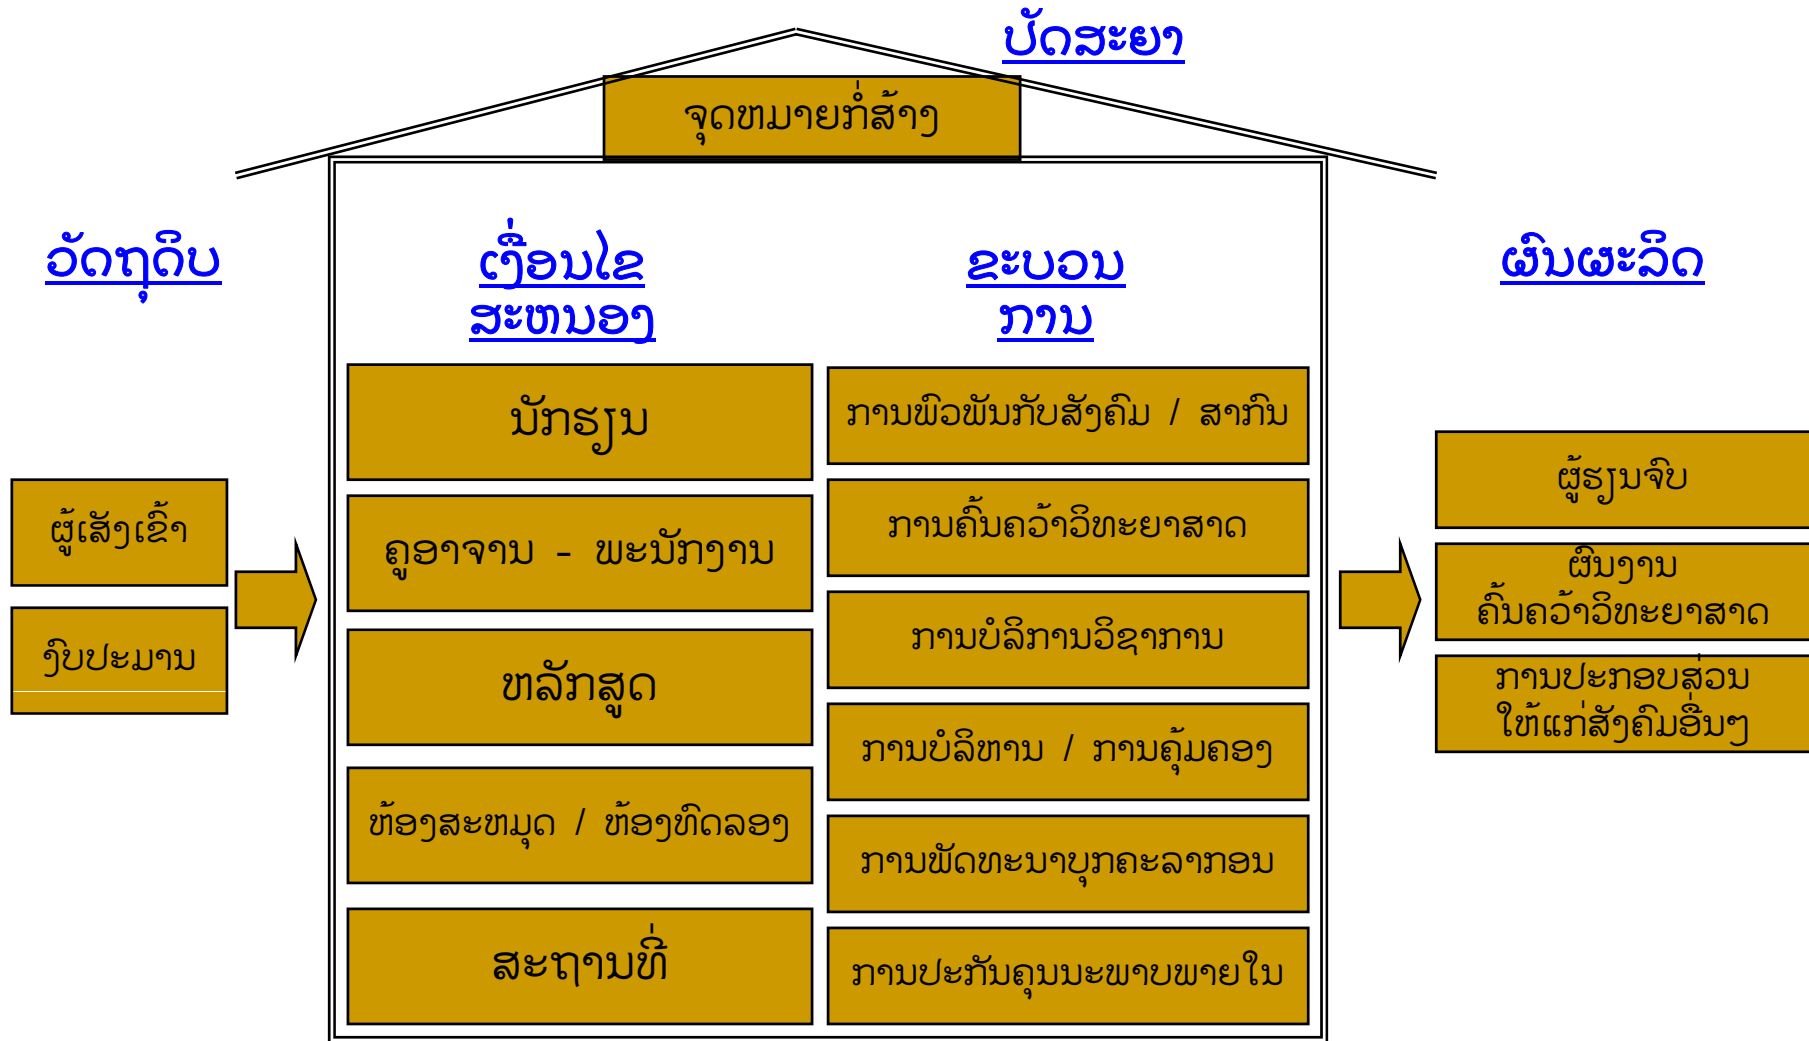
ປັດສະຍາ

ຈຸດຫມາຍກໍ່ສ້າງ

ວັດຖຸດິບ

ຜູ້ເສັງເຂົ້າ

ງົບປະມານ

ເງື່ອນໄຂ ສະຫນອງ

ນັກຮຽນ

ຄູອາຈານ - ພະນັກງານ

ຫລັກສູດ

ຫ້ອງສະຫມຸດ / ຫ້ອງທົດລອງ

ສະຖານທີ່

ຂະບວນ ການ

ການພົວພັນກັບສັງຄົມ / ສາກົນ

ການຄົ້ນຄວ້າວິທະຍາສາດ

ການບໍລິການວິຊາການ

ການບໍລິຫານ / ການຄຸ້ມຄອງ

ການພັດທະນາບຸກຄະລາກອນ

ການປະກັນຄຸນນະພາບພາຍໃນ

ຜົນຜະລິດ

ຜູ້ຮຽນຈົບ

ຜົນງານ ຄົ້ນຄວ້າວິທະຍາສາດ

ການປະກອບສ່ວນ ໃຫ້ແກ່ສັງຄົມອື່ນໆ